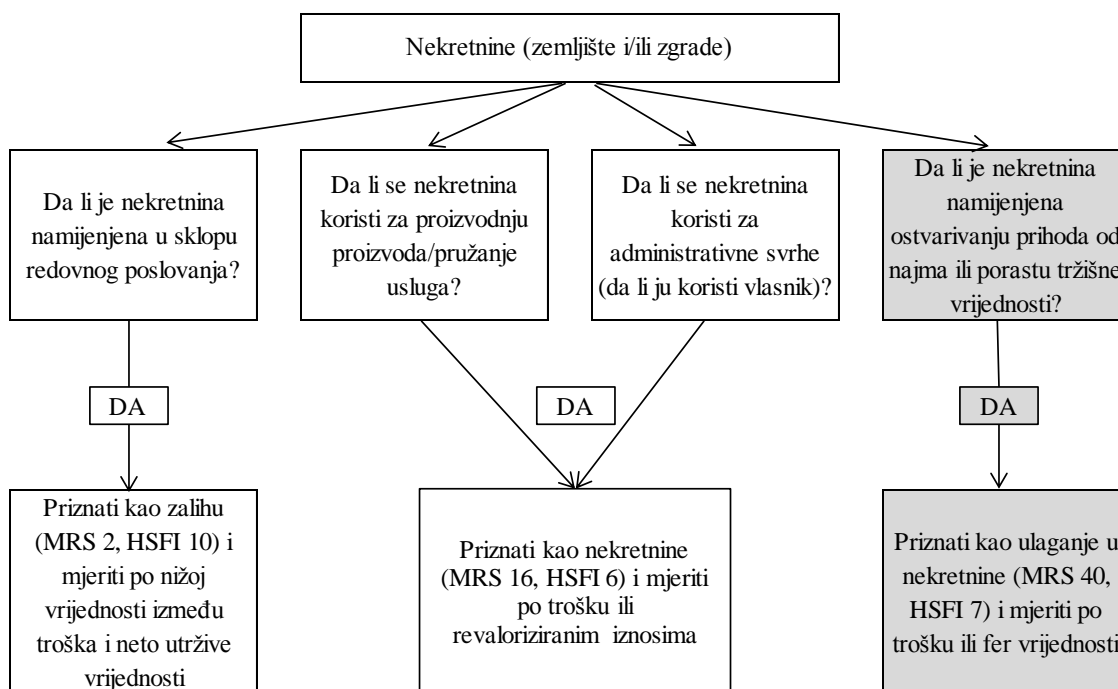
Nekretnine (zemljište i/ili zgrade)

Da li je nekretnina namijenjena u sklopu redovnog poslovanja?

Da li se nekretnina koristi za proizvodnju proizvoda/pružanje usluga?

Da li se nekretnina koristi za administrativne svrhe (da li ju koristi vlasnik)?

Da li je nekretnina namijenjena ostvarivanju prihoda od najma ili porastu tržišne vrijednosti?

DA

DA

DA

Priznati kao zalihu (MRS 2, HSFI 10) i mjeriti po nižoj vrijednosti između troška i neto utržive vrijednosti

Priznati kao nekretnine (MRS 16, HSFI 6) i mjeriti po trošku ili revaloriziranim iznosima

Priznati kao ulaganje u nekretnine (MRS 40, HSFI 7) i mjeriti po trošku ili fer vrijednosti